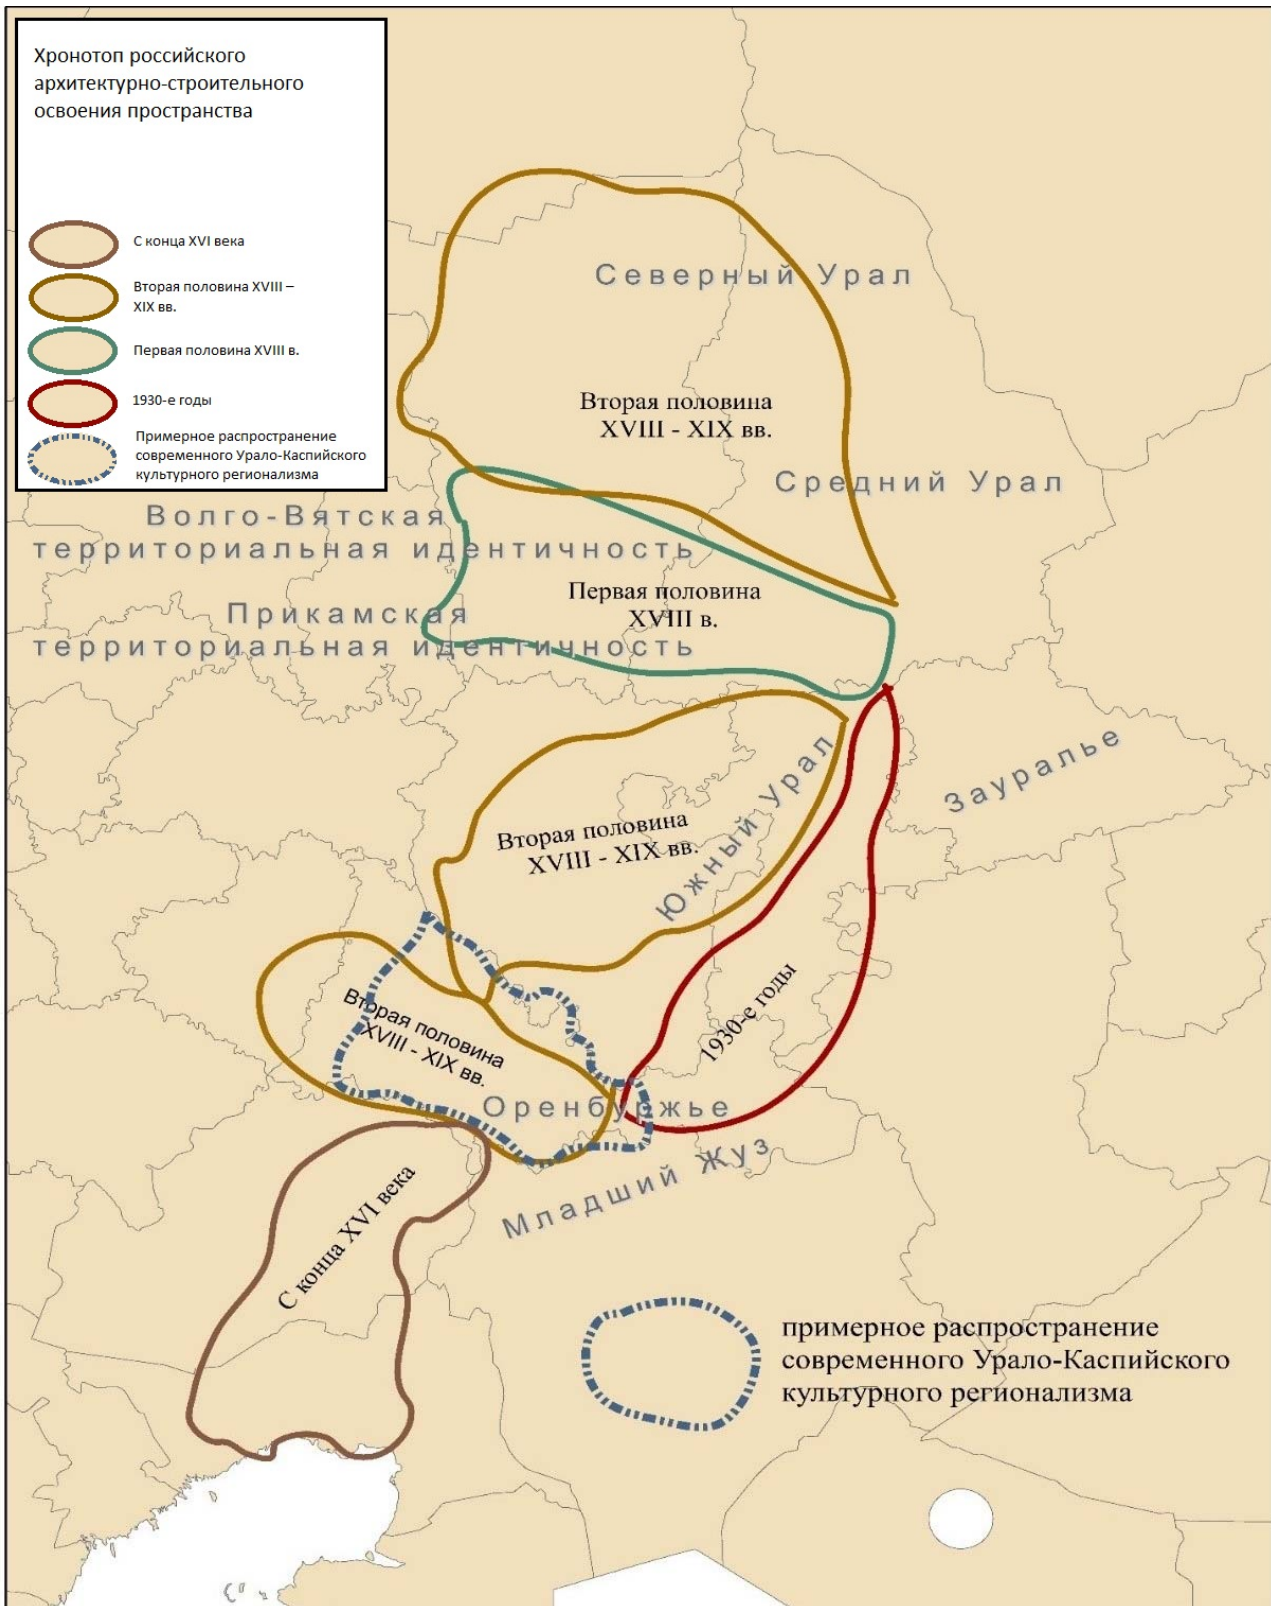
Хронотоп российского архитектурно-строительного освоения пространства

С конца XVI века

Вторая половина XVIII – XIX вв.

Первая половина XVIII в.

1930-е годы

Примерное распространение современного Урало-Каспийского культурного регионализма

Северный Урал

Вторая половина XVIII - XIX вв.

Средний Урал

Волго-Вятская территориальная идентичность

Первая половина XVIII в.

Прикамская территориальная идентичность

Зауралье

Южный Урал

Вторая половина XVIII - XIX вв.

1930-е годы

Вторая половина XVIII - XIX вв.

Оренбуржье

Младший Жуз

С конца XVI века

примерное распространение современного Урало-Каспийского культурного регионализма